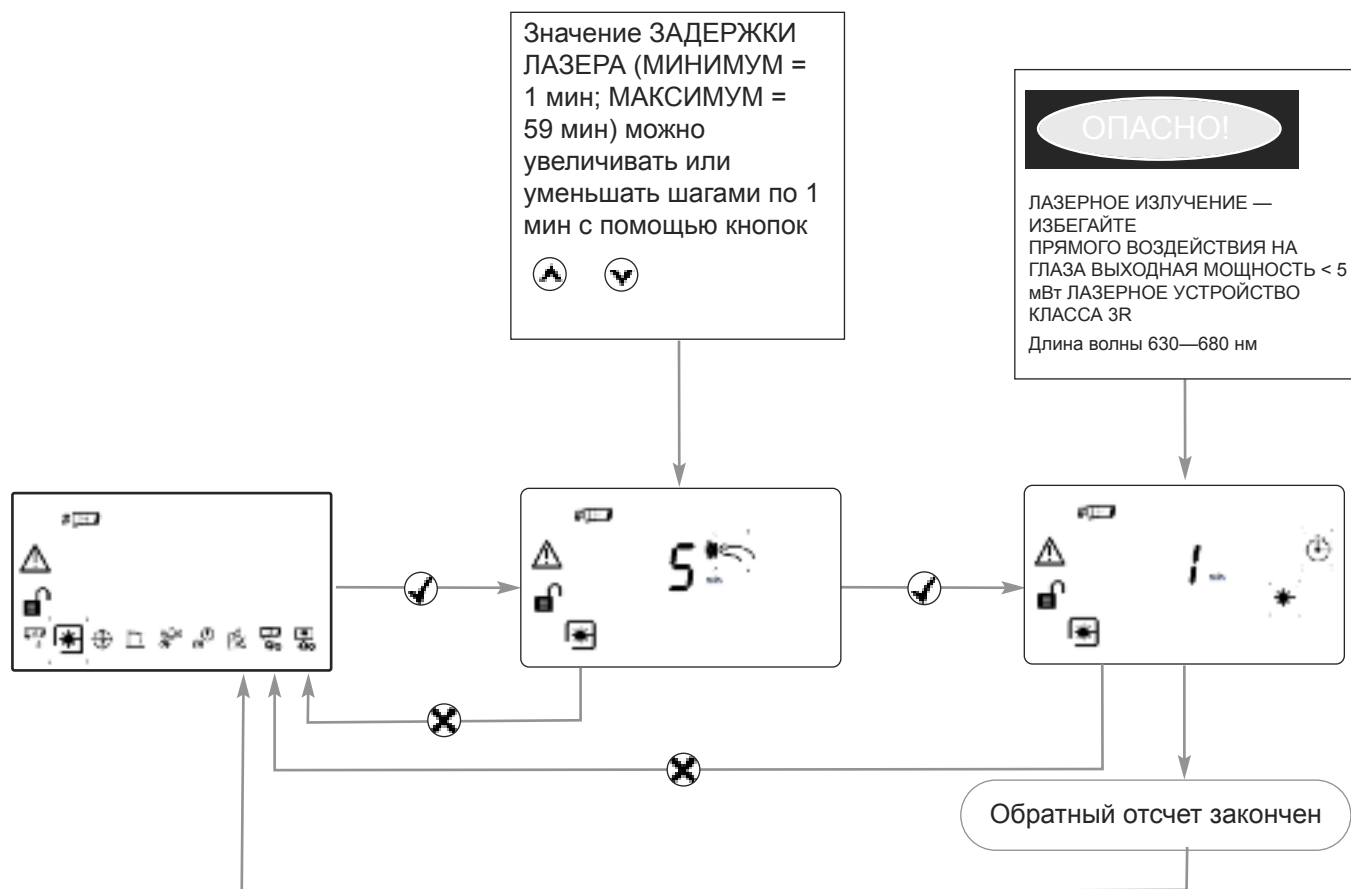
Значение ЗАДЕРЖКИ ЛАЗЕРА (МИНИМУМ = 1 мин; МАКСИМУМ = 59 мин) можно увеличивать или уменьшать шагами по 1 мин с помощью кнопок

ОПАСНО!

ЛАЗЕРНОЕ ИЗЛУЧЕНИЕ — ИЗБЕГАЙТЕ ПРЯМОГО ВОЗДЕЙСТВИЯ НА ГЛАЗА ВЫХОДНАЯ МОЩНОСТЬ < 5 мВт ЛАЗЕРНОЕ УСТРОЙСТВО КЛАССА 3R

Длина волны 630—680 нм

5

1

Обратный отсчет закончен